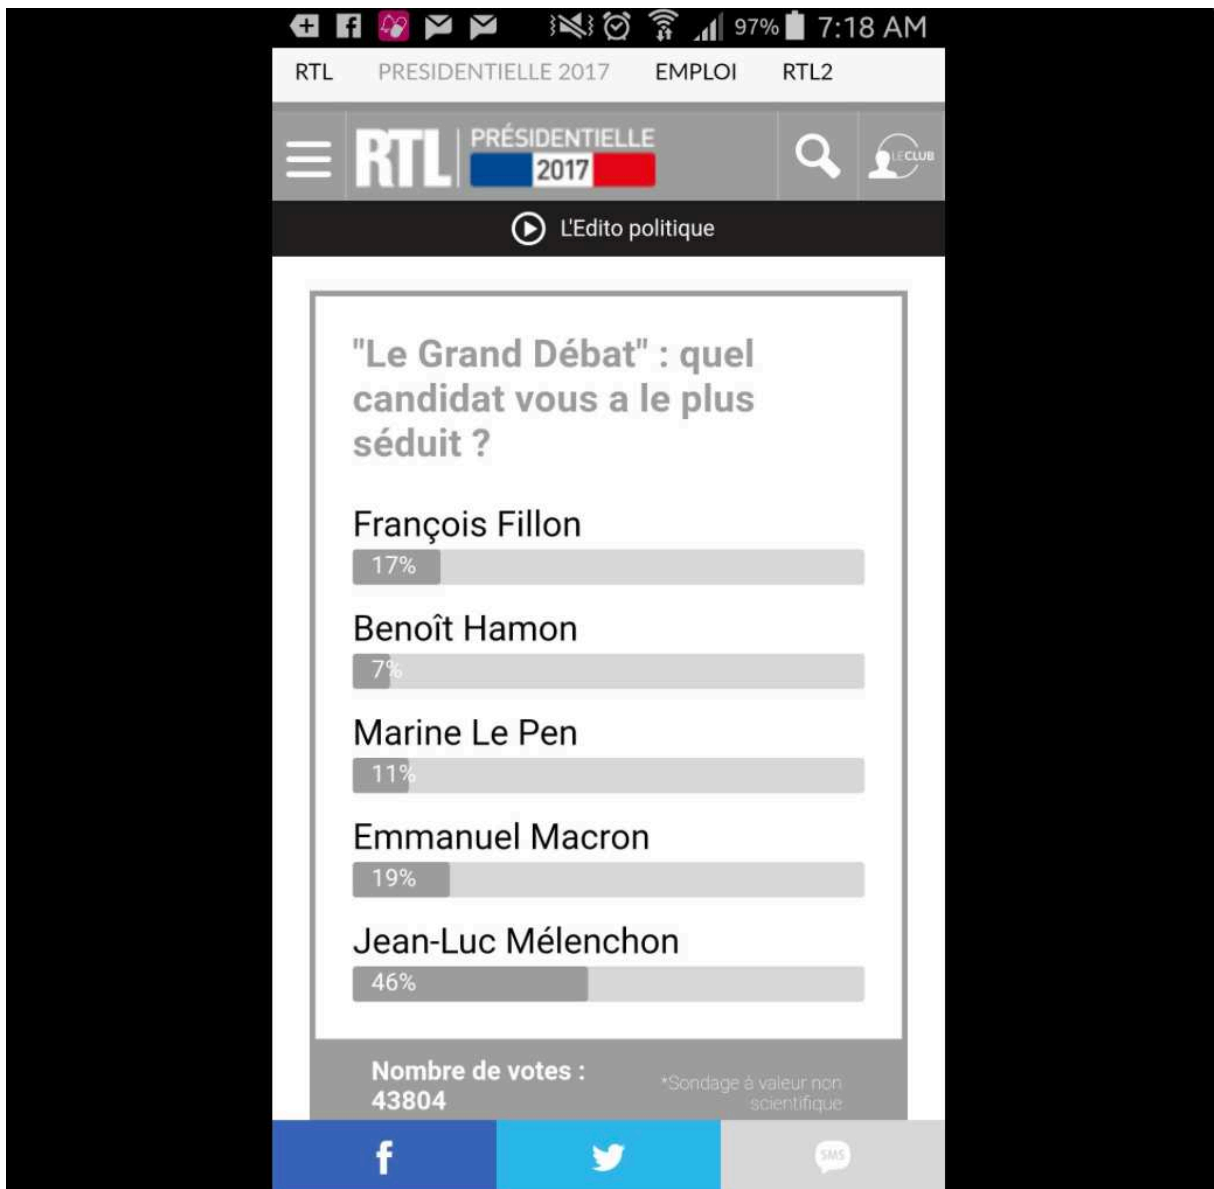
97% 7:18 AM

RTL PRESIDENTIELLE 2017 EMPLOI RTL2

RTL PRÉSIDENTIELLE 2017

LE CLUB

L'Edito politique

"Le Grand Débat" : quel candidat vous a le plus séduit ?

François Fillon
17%

Benoît Hamon
7%

Marine Le Pen
11%

Emmanuel Macron
19%

Jean-Luc Mélenchon
46%

Nombre de votes : 43804

*Sondage à valeur non scientifique

SMS